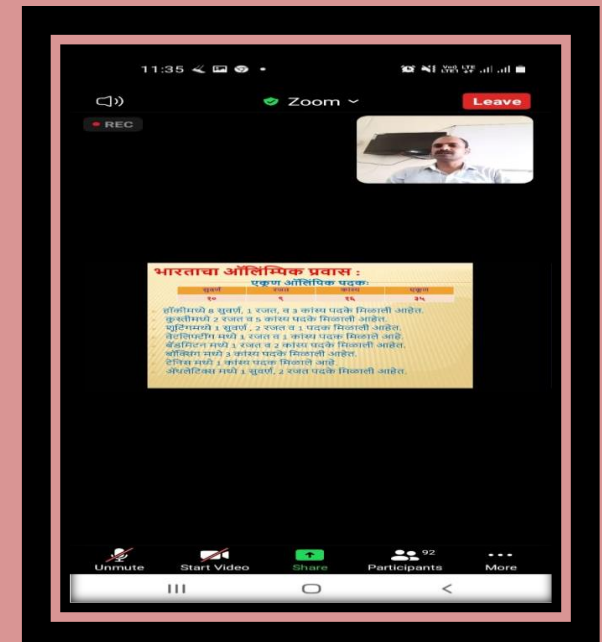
11:35

Zoom

Leave

REC

भारताचा ऑलिम्पिक प्रवास :

एकूण ऑलिंपिक पदकः

| सुवर्ण | रजत | कांस्य | एकूण |
|---|---|---|---|
| १० | ९ | १६ | ३५ |

हॉकीमध्ये ८ सुवर्ण, १ रजत, व ३ कांस्य पदके मिळाली आहेत.
कुस्तीमध्ये २ रजत व ५ कांस्य पदके मिळाली आहेत.
शुटिंगमध्ये १ सुवर्ण , २ रजत व १ पदक मिळाली आहेत.
वेटलिफ्टींग मध्ये १ रजत व १ कांस्य पदक मिळाले आहे.
बॅडमिंटन मध्ये १ रजत व २ कांस्य पदके मिळाली आहेत.
बॉक्सिंग मध्ये ३ कांस्य पदके मिळाली आहेत.
टेनिस मध्ये १ कांस्य पदक मिळाले आहे.
ॲथलेटिक्स मध्ये १ सुवर्ण, २ रजत पदके मिळाली आहेत.

Unmute Start Video Share 92 Participants More